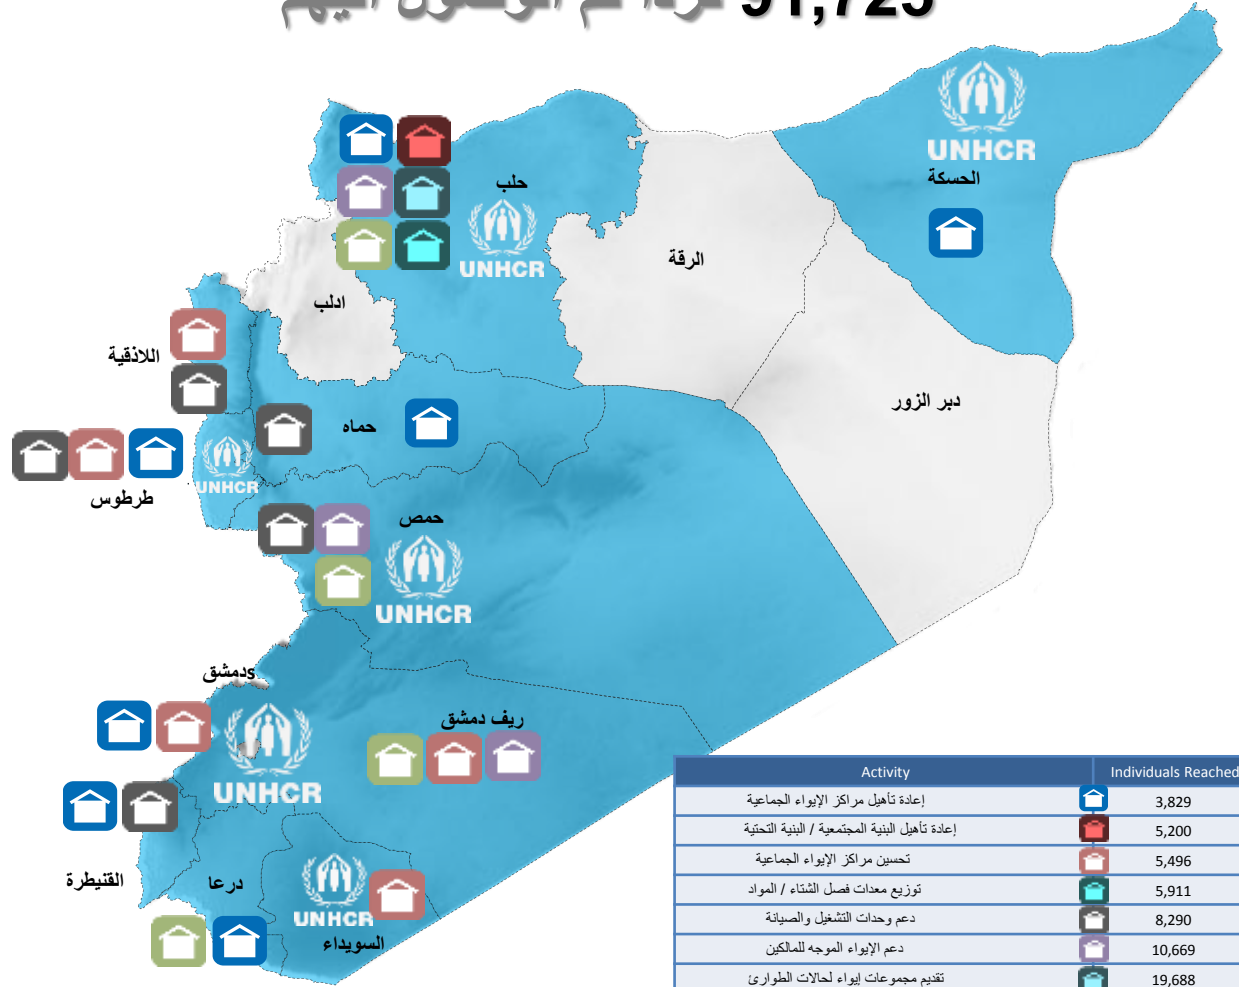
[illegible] 51,725 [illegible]

UNHCR
الحسكة

حلب
UNHCR

الرقة

ادلب

اللاذقية

دير الزور

حماه

UNHCR
طرطوس

حمص
UNHCR

دمشق

ريف دمشق
UNHCR

UNHCR

القنيطرة

درعا

UNHCR
السويداء

| Activity | | Individuals Reached |
|---|---|---|
| إعادة تأهيل مراكز الإيواء الجماعية | | 3,829 |
| إعادة تأهيل البنية المجتمعية / البنية التحتية | | 5,200 |
| تحسين مراكز الإيواء الجماعية | | 5,496 |
| توزيع معدات فصل الشتاء / المواد | | 5,911 |
| دعم وحدات التشغيل والصيانة | | 8,290 |
| دعم الإيواء الموجه للمالكين | | 10,669 |
| تقديم مجموعات إيواء لحالات الطوارئ | | 19,688 |